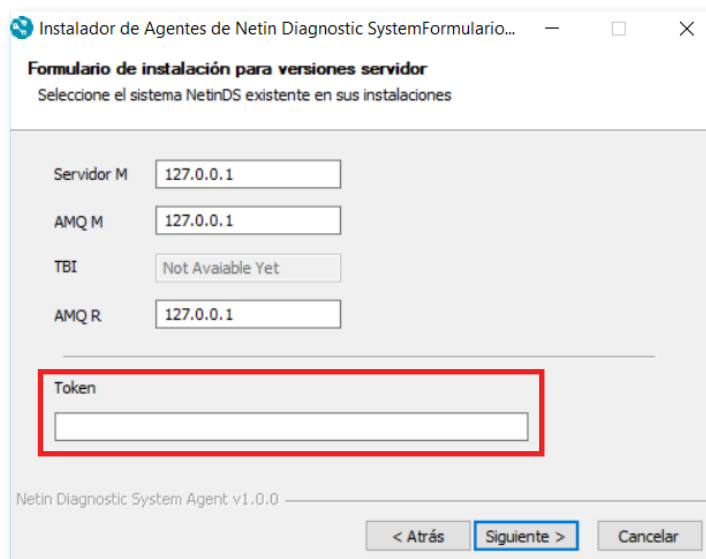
Instalador de Agentes de Netin Diagnostic SystemFormulario...

Formulario de instalación para versiones servidor
Seleccione el sistema NetinDS existente en sus instalaciones

Servidor M 127.0.0.1
AMQ M 127.0.0.1
TBI Not Avaiable Yet
AMQ R 127.0.0.1

Token

Netin Diagnostic System Agent v1.0.0

< Atrás Siguiente > Cancelar